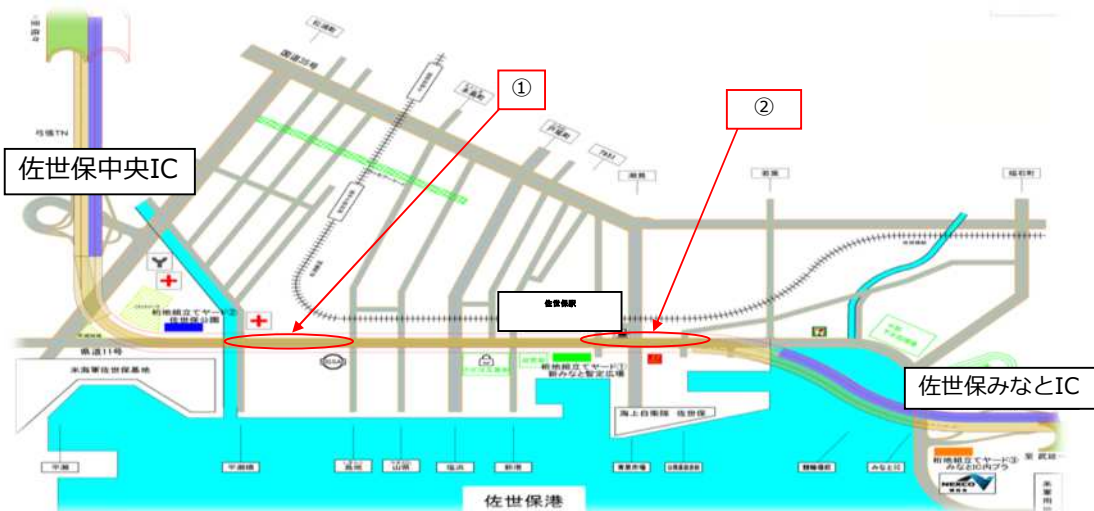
①

②

佐世保中央IC

国道35号

弓張TN

佐世保駅

桁地組立てヤード② 佐世保公園

県道11号

米海軍佐世保基地

桁地組立てヤード① 新みなと暫定広場

海上自衛隊 佐世保

佐世保みなとIC

桁地組立てヤード③ みなとIC料金所

佐世保港

NEXCO 西日本

平瀬

平瀬橋

島瀬

山県

塩浜

新港

みなと町

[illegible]